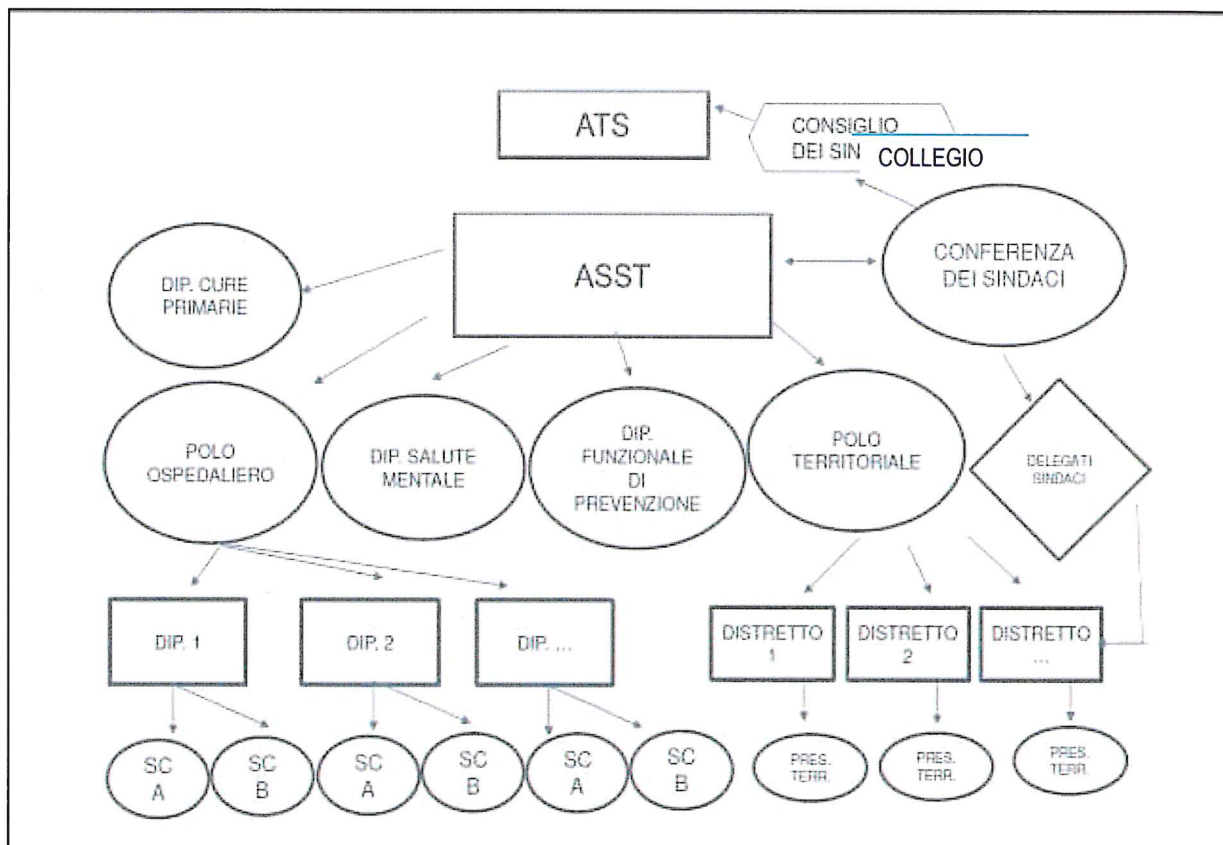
ATS

CONSIGLIO DEI SIN

COLLEGIO

ASST

CONFERENZA DEI SINDACI

DIP. CURE PRIMARIE

POLO OSPEDALIERO

DIP. SALUTE MENTALE

DIP. FUNZIONALE DI PREVENZIONE

POLO TERRITORIALE

DELEGATI SINDACI

DIP. 1

DIP. 2

DIP. ...

DISTRETTO 1

DISTRETTO 2

DISTRETTO ...

SC A

SC B

SC A

SC B

SC A

SC B

PRES. TERR.

PRES. TERR.

PRES. TERR.